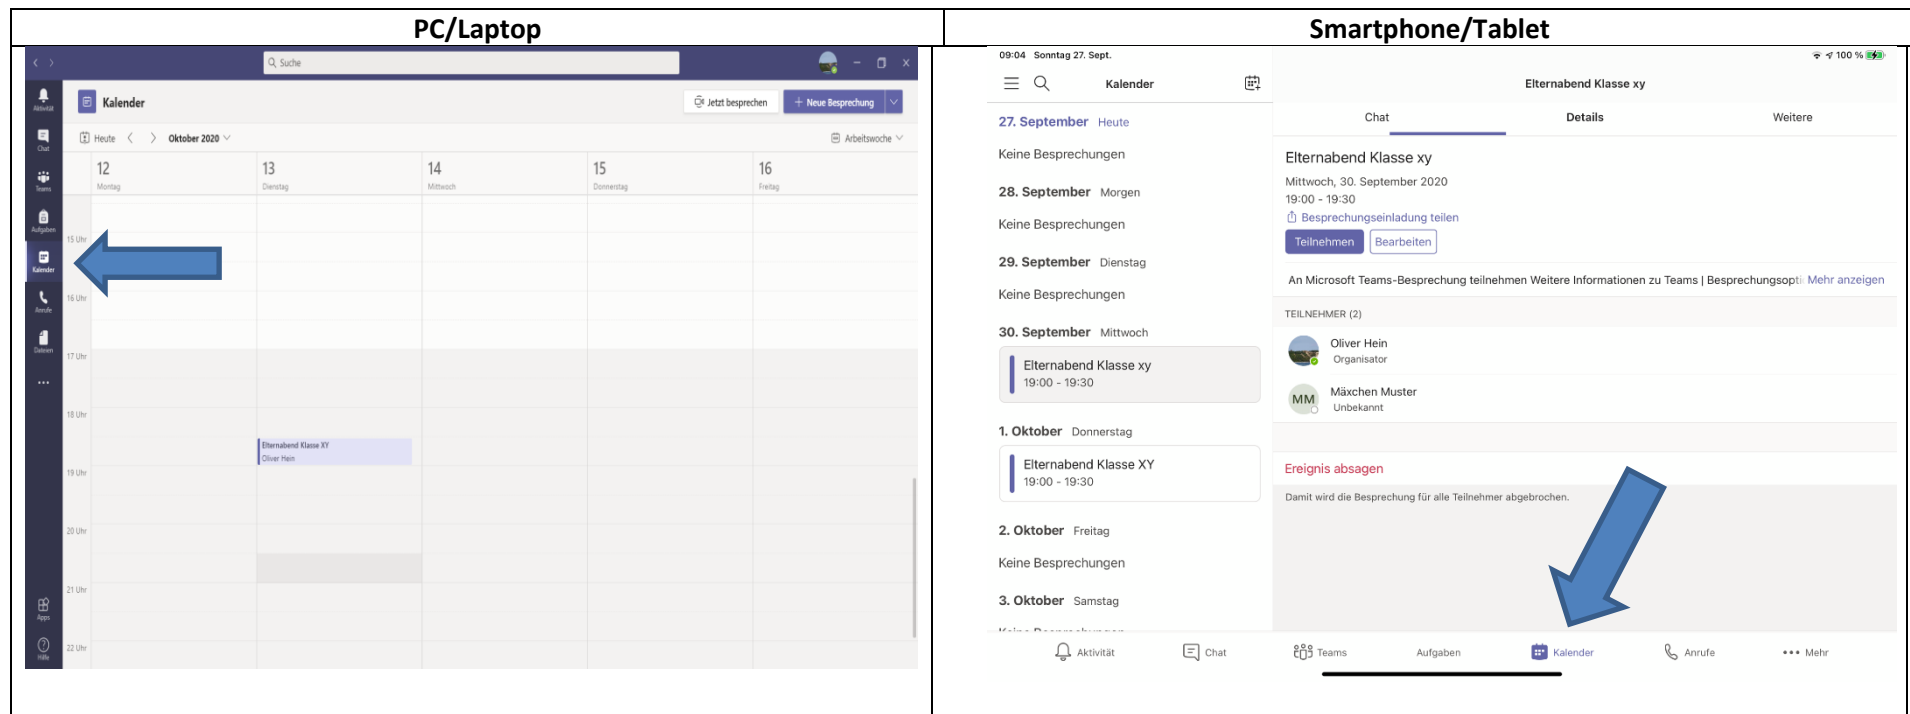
| PC/Laptop | Smartphone/Tablet |
|---|---|

Suche

Aktivität
Chat
Teams
Aufgaben
Kalender
Anrufe
Dateien
...
Apps
Hilfe

Kalender

Jetzt besprechen
+ Neue Besprechung

Heute < > Oktober 2020

Arbeitswoche

12 Montag
13 Dienstag
14 Mittwoch
15 Donnerstag
16 Freitag

15 Uhr
16 Uhr
17 Uhr
18 Uhr
19 Uhr
20 Uhr
21 Uhr
22 Uhr

Elternabend Klasse XY
Oliver Hein

09:04 Sonntag 27. Sept.

100 %

Kalender

27. September Heute
Keine Besprechungen

28. September Morgen
Keine Besprechungen

29. September Dienstag
Keine Besprechungen

30. September Mittwoch
Elternabend Klasse xy
19:00 - 19:30

1. Oktober Donnerstag
Elternabend Klasse XY
19:00 - 19:30

2. Oktober Freitag
Keine Besprechungen

3. Oktober Samstag

Elternabend Klasse xy

Chat
Details
Weitere

Elternabend Klasse xy
Mittwoch, 30. September 2020
19:00 - 19:30
Besprechungseinladung teilen
Teilnehmen
Bearbeiten

An Microsoft Teams-Besprechung teilnehmen Weitere Informationen zu Teams | Besprechungsopti Mehr anzeigen

TEILNEHMER (2)
Oliver Hein
Organisator
MM
Mäxchen Muster
Unbekannt

Ereignis absagen
Damit wird die Besprechung für alle Teilnehmer abgebrochen.

Aktivität
Chat
Teams
Aufgaben
Kalender
Anrufe
Mehr